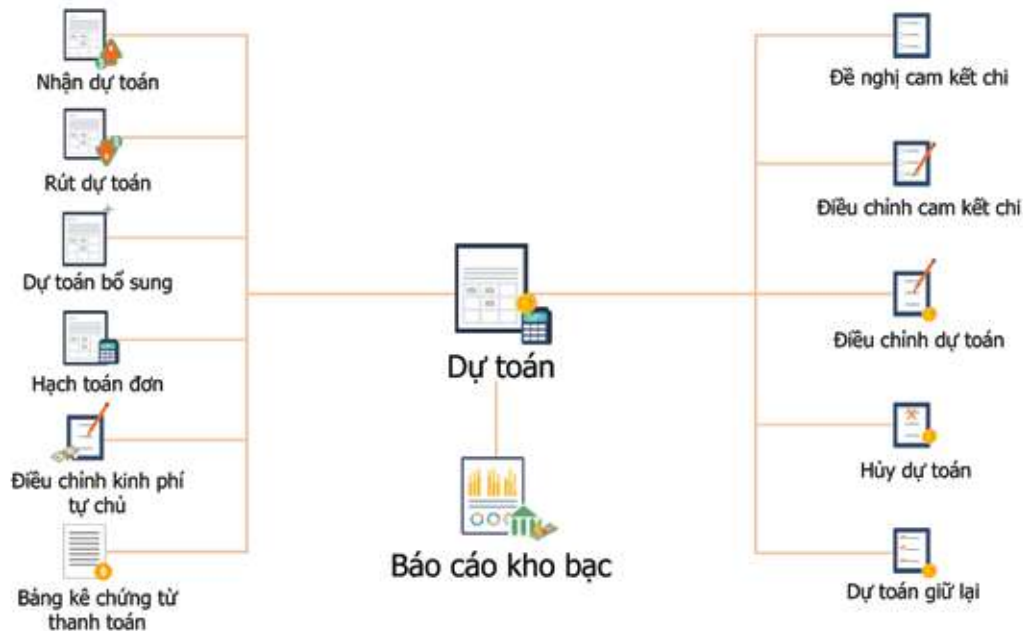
Nhận dự toán

Rút dự toán

Dự toán bổ sung

Hạch toán đơn

Điều chỉnh kinh phí tự chủ

Bảng kê chứng từ thanh toán

Dự toán

Báo cáo kho bạc

Đề nghị cam kết chi

Điều chỉnh cam kết chi

Điều chỉnh dự toán

Hủy dự toán

Dự toán giữ lại